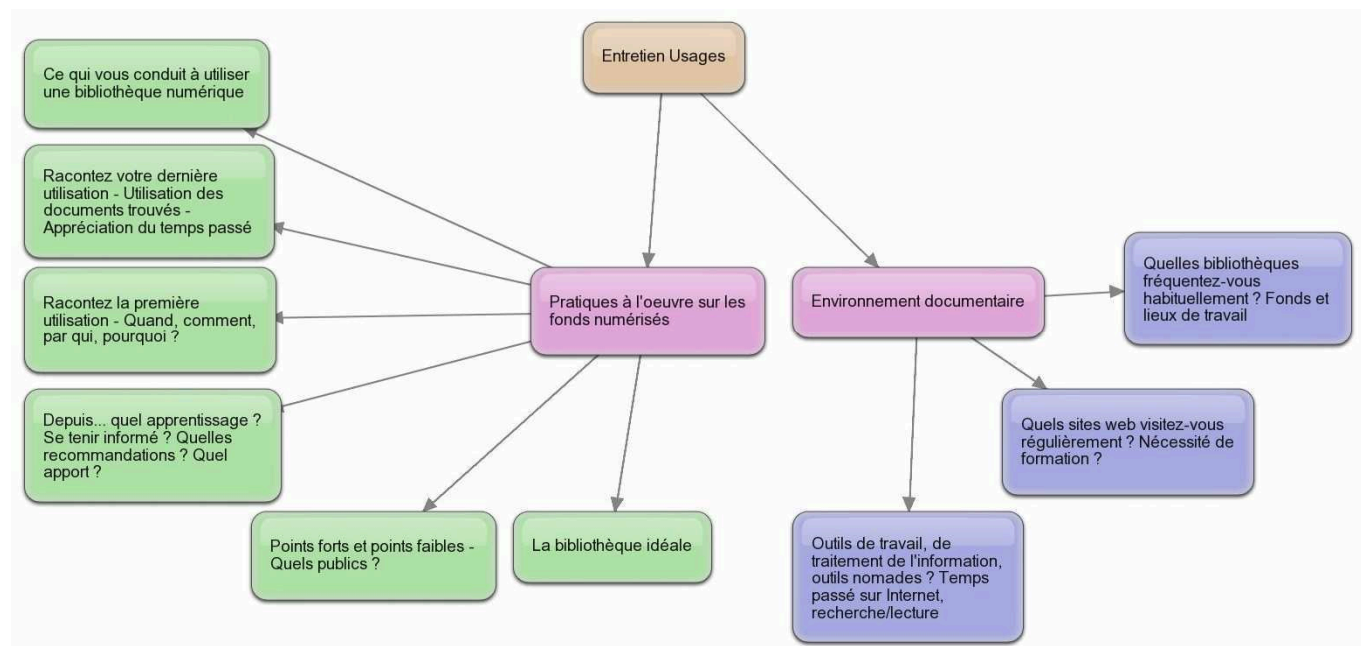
Entretien Usages

Pratiques à l'oeuvre sur les fonds numérisés

Ce qui vous conduit à utiliser une bibliothèque numérique

Racontez votre dernière utilisation - Utilisation des documents trouvés - Appréciation du temps passé

Racontez la première utilisation - Quand, comment, par qui, pourquoi ?

Depuis... quel apprentissage ? Se tenir informé ? Quelles recommandations ? Quel apport ?

Points forts et points faibles - Quels publics ?

La bibliothèque idéale

Environnement documentaire

Quelles bibliothèques fréquentez-vous habituellement ? Fonds et lieux de travail

Quels sites web visitez-vous régulièrement ? Nécessité de formation ?

Outils de travail, de traitement de l'information, outils nomades ? Temps passé sur Internet, recherche/lecture